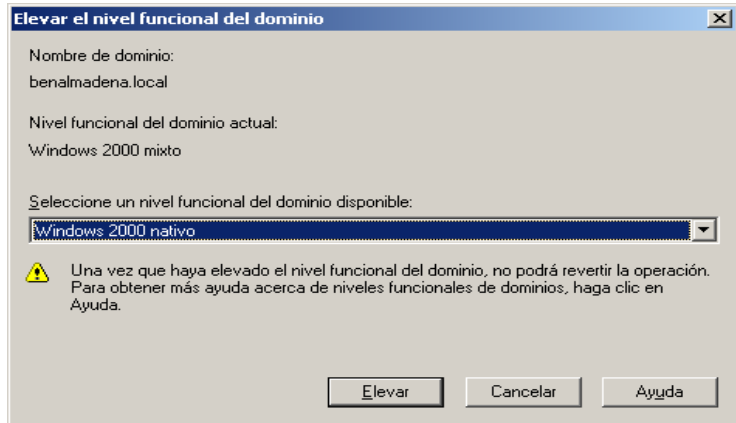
Elevar el nivel funcional del dominio

Nombre de dominio:

benalmadena.local

Nivel funcional del dominio actual:

Windows 2000 mixto

Seleccione un nivel funcional del dominio disponible:

Windows 2000 nativo

Una vez que haya elevado el nivel funcional del dominio, no podrá revertir la operación. Para obtener más ayuda acerca de niveles funcionales de dominios, haga clic en Ayuda.

Elevar

Cancelar

Ayuda